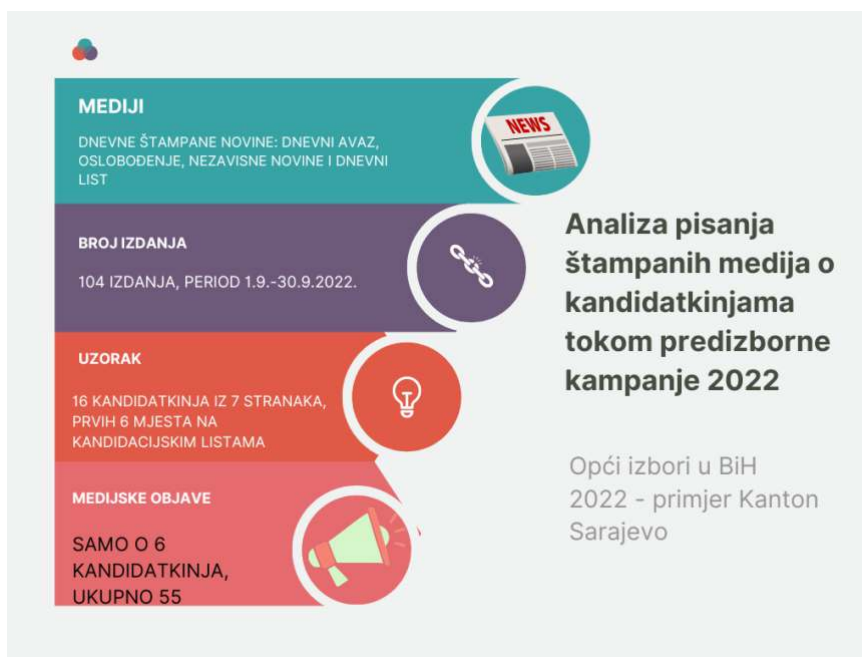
MEDIJI

DNEVNE ŠTAMPANE NOVINE: DNEVNI AVAZ, OSLOBOĐENJE, NEZAVISNE NOVINE I DNEVNI LIST

NEWS

BROJ IZDANJA

104 IZDANJA, PERIOD 1.9.-30.9.2022.

UZORAK

16 KANDIDATKINJA IZ 7 STRANAKA, PRVIH 6 MJESTA NA KANDIDACIJSKIM LISTAMA

MEDIJSKE OBJAVE

SAMO O 6 KANDIDATKINJA, UKUPNO 55

Analiza pisanja štampanih medija o kandidatkinjama tokom predizborne kampanje 2022

Opći izbori u BiH 2022 - primjer Kanton Sarajevo